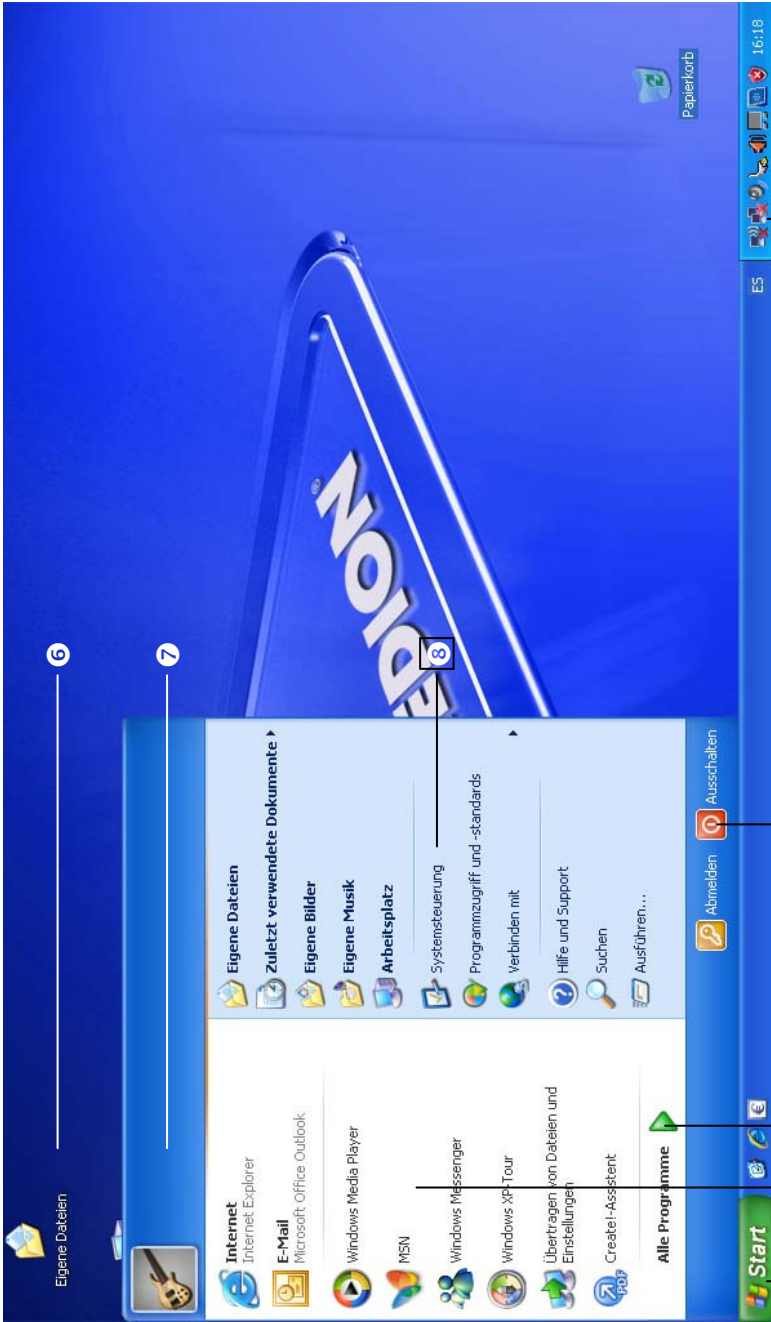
Eigene Dateien

Internet
Internet Explorer

E-Mail
Microsoft Office Outlook

Windows Media Player

MSN

Windows Messenger

Windows XP-Tour

Übertragen von Dateien und Einstellungen

Create!-Assistent

Alle Programme

Eigene Dateien

Zuletzt verwendete Dokumente

Eigene Bilder

Eigene Musik

Arbeitsplatz

Systemsteuerung

Programmzugriff und -standards

Verbinden mit

Hilfe und Support

Suchen

Ausführen...

Abmelden

Ausschalten

Start

ES

16:18

Papierkorb

MEDION

6

7

8